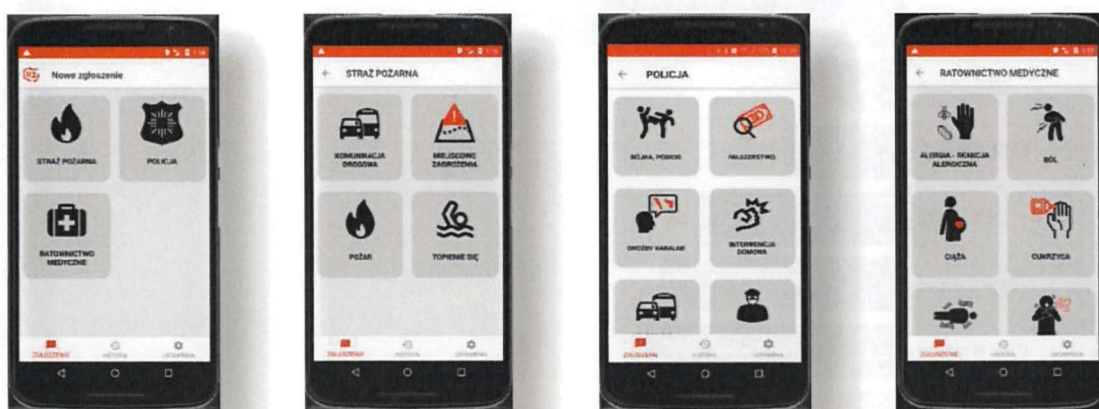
Nowe zgłoszenie

STRAŻ POŻARNA

POLICJA

RATOWNICTWO MEDYCZNE

ZGŁOSZENIE

HISTORIA

USTAWIENIA

STRAŻ POŻARNA

KOMUNIKACJA DROGOWA

MIEJSCOWE ZAGROŻENIA

POŻAR

TOPIENIE SIĘ

ZGŁOSZENIE

HISTORIA

USTAWIENIA

POLICJA

BÓJKA, POBICIE

FAŁSZERSTWO

GROŹBY KARALNE

INTERWENCJA DOMOWA

ZGŁOSZENIE

HISTORIA

USTAWIENIA

RATOWNICTWO MEDYCZNE

ALERGIA - REAKCJA ALERGICZNA

BÓL

CIĄŻA

CUKRZYCA

ZGŁOSZENIE

HISTORIA

USTAWIENIA